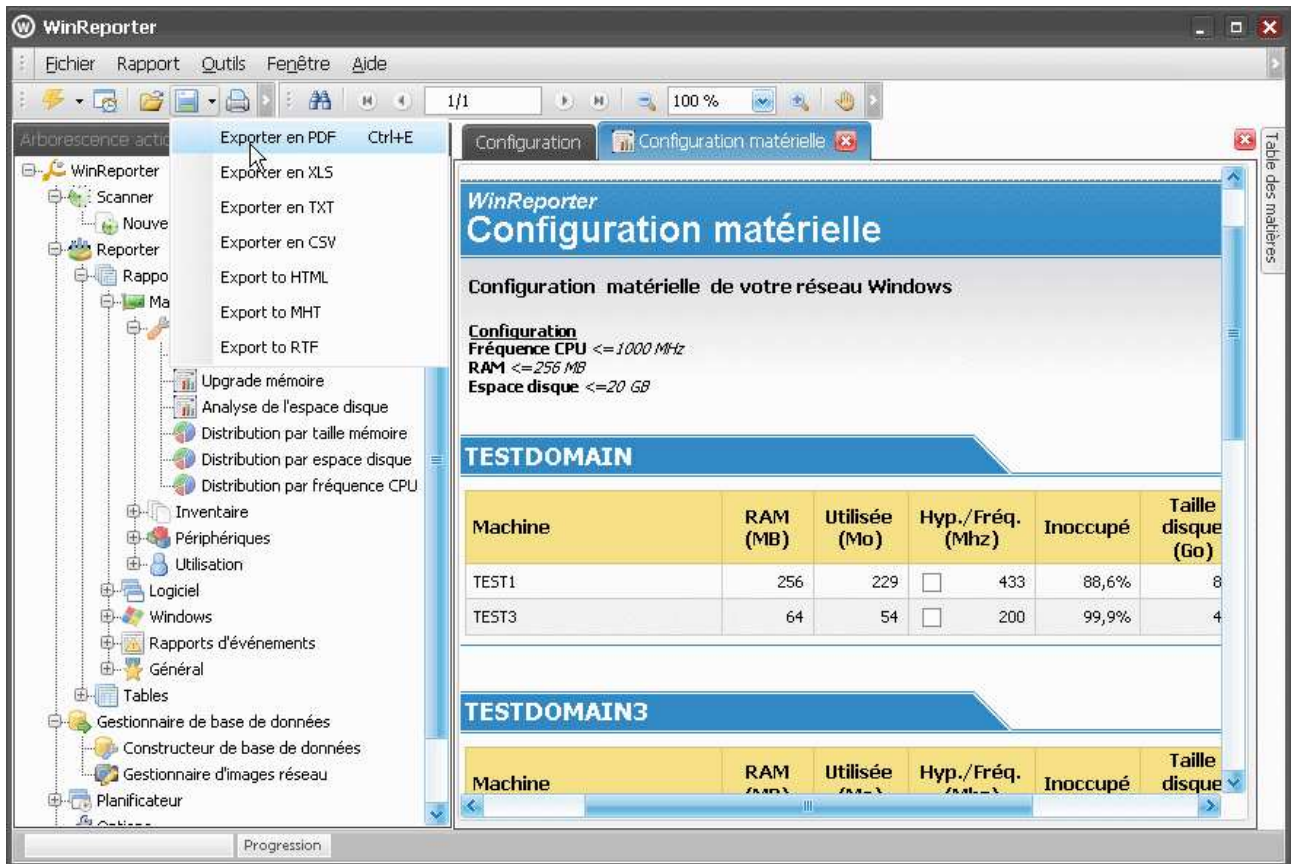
WinReporter

Fichier Rapport Outils Fenêtre Aide

1/1 100 %

Arborescence actio

Exporter en PDF Ctrl+E
Exporter en XLS
Exporter en TXT
Exporter en CSV
Export to HTML
Export to MHT
Export to RTF

WinReporter
Scanner
Nouve
Reporter
Rappo
Ma
Upgrade mémoire
Analyse de l'espace disque
Distribution par taille mémoire
Distribution par espace disque
Distribution par fréquence CPU
Inventaire
Périphériques
Utilisation
Logiciel
Windows
Rapports d'événements
Général
Tables
Gestionnaire de base de données
Constructeur de base de données
Gestionnaire d'images réseau
Planificateur
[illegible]

Configuration
Configuration matérielle

Table des matières

WinReporter
Configuration matérielle

Configuration matérielle de votre réseau Windows

Configuration
Fréquence CPU <=1000 MHz
RAM <=256 MB
Espace disque <=20 GB

TESTDOMAIN

| Machine | RAM (MB) | Utilisée (Mo) | Hyp./Fréq. (Mhz) | Inoccupé | Taille disque (Go) |
|---|---|---|---|---|---|
| TEST1 | 256 | 229 | 433 | 88,6% | 8 |
| TEST3 | 64 | 54 | 200 | 99,9% | 4 |

TESTDOMAIN3

| Machine | RAM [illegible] | Utilisée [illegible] | Hyp./Fréq. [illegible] | Inoccupé | Taille disque |
|---|---|---|---|---|---|

Progression